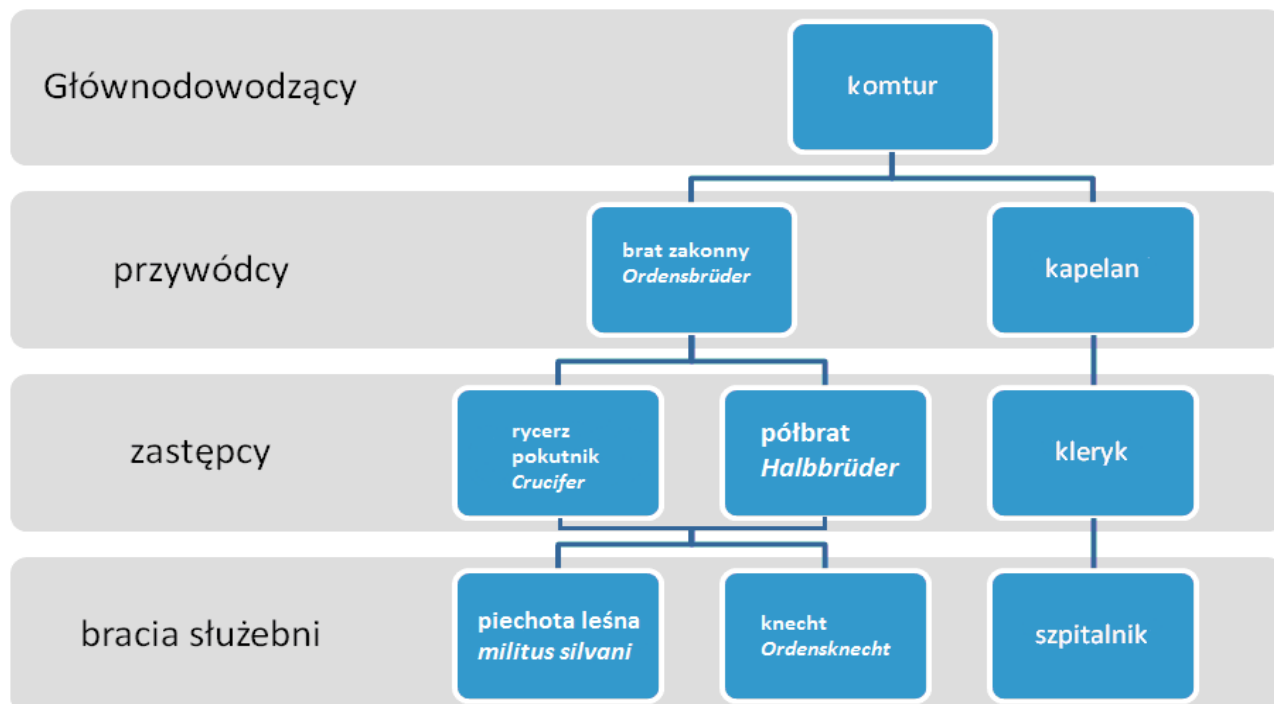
Głównodowodzący

komtur

przywódcy

brat zakonny
Ordensbrüder

kapelan

zastępcy

rycerz pokutnik
Crucifer

półbrat
Halbbrüder

kleryk

bracia służebni

piechota leśna
militus silvani

knecht
Ordensknecht

szpitalnik